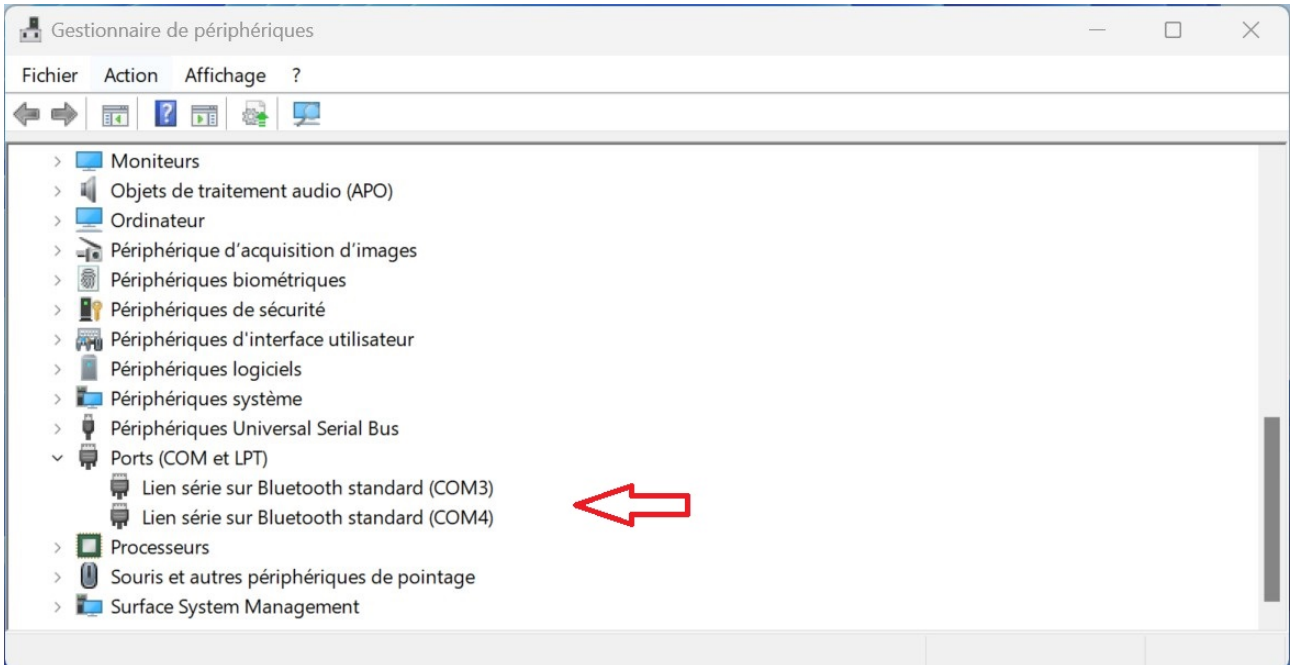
Gestionnaire de périphériques

Fichier Action Affichage ?

Moniteurs
Objets de traitement audio (APO)
Ordinateur
Périphérique d'acquisition d'images
Périphériques biométriques
Périphériques de sécurité
Périphériques d'interface utilisateur
Périphériques logiciels
Périphériques système
Périphériques Universal Serial Bus
Ports (COM et LPT)
Lien série sur Bluetooth standard (COM3)
Lien série sur Bluetooth standard (COM4)
Processeurs
Souris et autres périphériques de pointage
Surface System Management